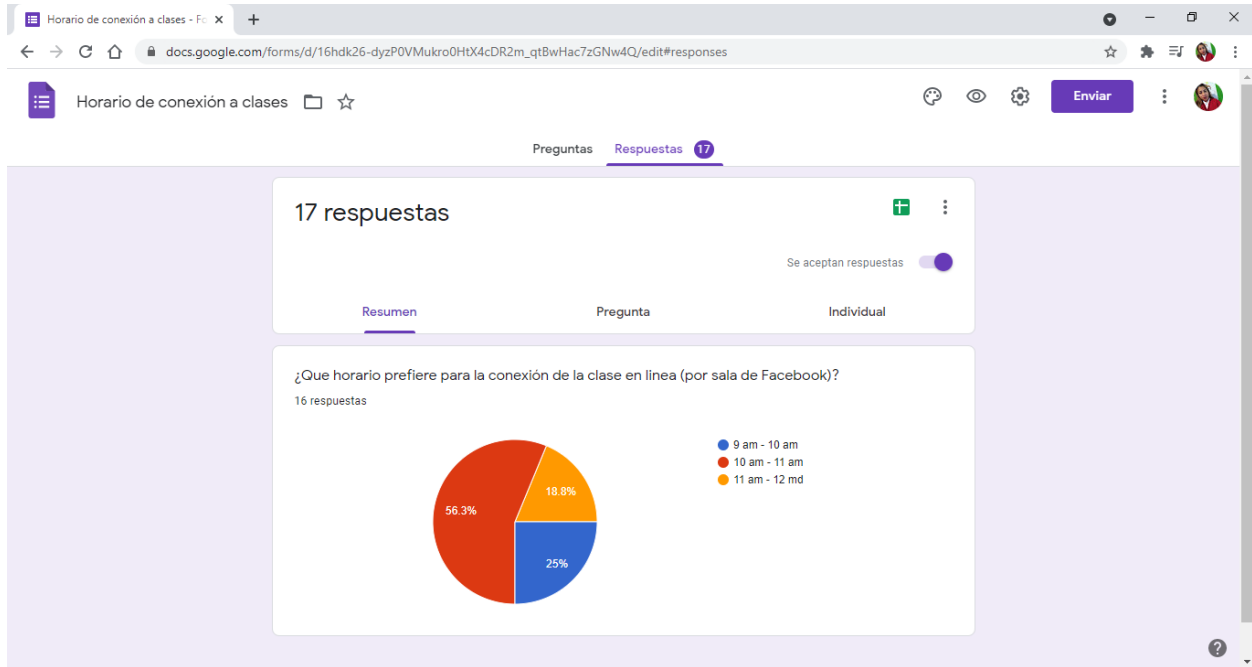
Horario de conexión a clases - Fo ×

docs.google.com/forms/d/16hdk26-dyzP0VMukro0HtX4cDR2m_qtBwHac7zGNw4Q/edit#responses

Horario de conexión a clases

Enviar

Preguntas Respuestas 17

17 respuestas

Se aceptan respuestas

Resumen Pregunta Individual

¿Que horario prefiere para la conexión de la clase en linea (por sala de Facebook)?

16 respuestas

9 am - 10 am
10 am - 11 am
11 am - 12 md

56.3%
18.8%
25%